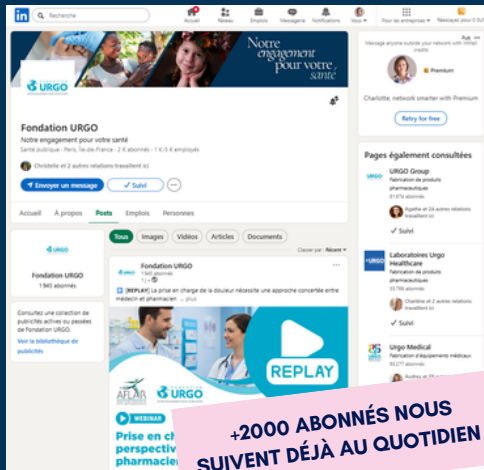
in Recherche

Accueil Réseau Emplois Messagerie Notifications Vous Pour les entreprises Réessayez pour 0 EUR

Notre engagement pour votre santé

URGO

Fondation URGO

Notre engagement pour votre santé

Santé publique · Paris, Île-de-France · 2 k abonnés · 1 K-5 K employés

Christelle et 2 autres relations travaillent ici

Envoyer un message ✓ Suivi ···

Accueil À propos Posts Emplois Personnes

URGO

Fondation URGO

1 945 abonnés

Consultez une collection de publicités actives ou passées de Fondation URGO.

Voir la bibliothèque de publicités

Tous Images Vidéos Articles Documents

Classer par : Récent

Fondation URGO
1 945 abonnés
1 j

[REPLAY] La prise en charge de la douleur nécessite une approche concertée entre médecin et pharmacien ... plus

REPLAY

AFLAR URGO

WEBINAR

Prise en ch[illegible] perspectiv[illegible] pharmacie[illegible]

+2000 ABONNÉS NOUS SUIVENT DÉJÀ AU QUOTIDIEN

Pub ···

Message anyone outside your network with InMail credits

Premium

Charlotte, network smarter with Premium

Retry for free

Pages également consultées

URGO Group
Fabrication de produits pharmaceutiques
81974 abonnés
Agathe et 24 autres relations travaillent ici
✓ Suivi

Laboratoires Urgo Healthcare
Fabrication de produits pharmaceutiques
33 798 abonnés
Charlène et 2 autres relations travaillent ici
✓ Suivi

Urgo Medical
Fabrication d'équipements médicaux
80 277 abonnés
Audrey et 3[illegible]